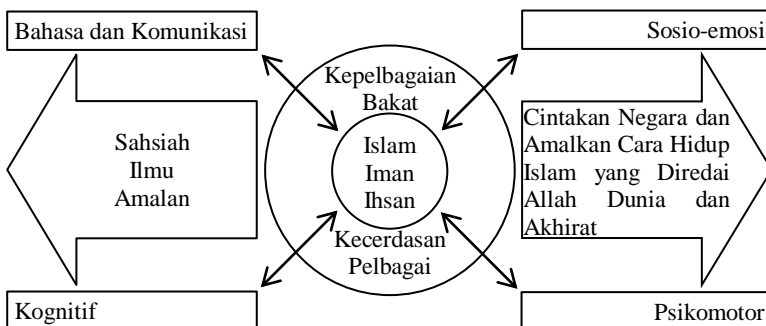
Bahasa dan Komunikasi

Sosio-emosi

Kepelbagaian Bakat

Sahsiah
Ilmu
Amalan

Islam
Iman
Ihsan

Cintakan Negara dan Amalkan Cara Hidup Islam yang Diredai Allah Dunia dan Akhirat

Kecerdasan Pelbagai

Kognitif

Psikomotor